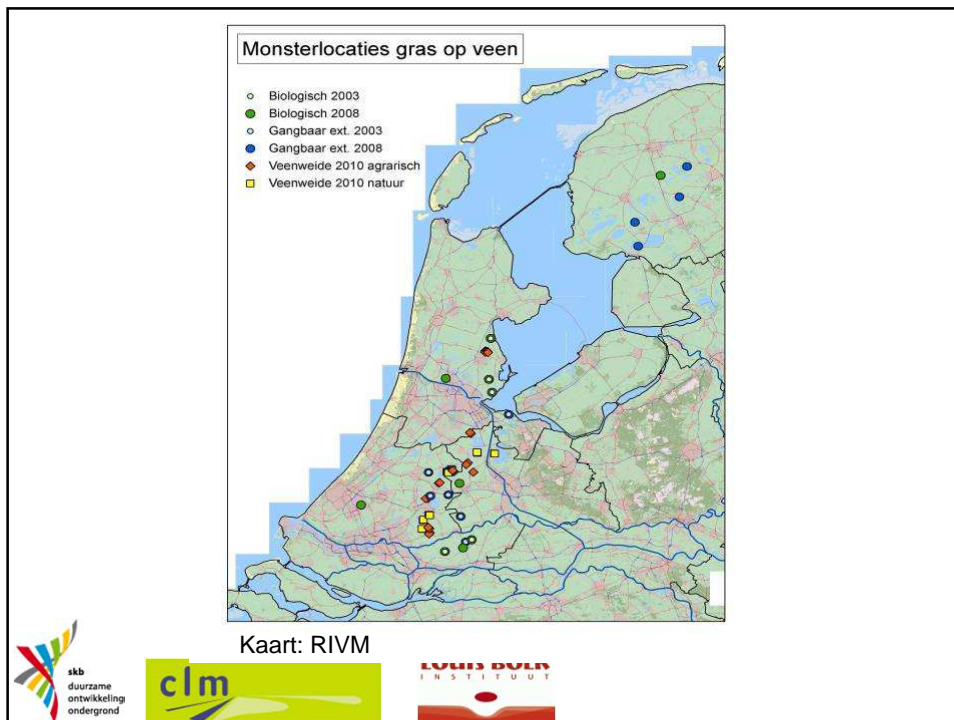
Monsterlocaties gras op veen

Biologisch 2003
Biologisch 2008
Gangbaar ext. 2003
Gangbaar ext. 2008
Veenweide 2010 agrarisch
Veenweide 2010 natuur

Kaart: RIVM

skb
duurzame
ontwikkeling
ondergrond

clm

LOUIS BOLK
INSTITUUT